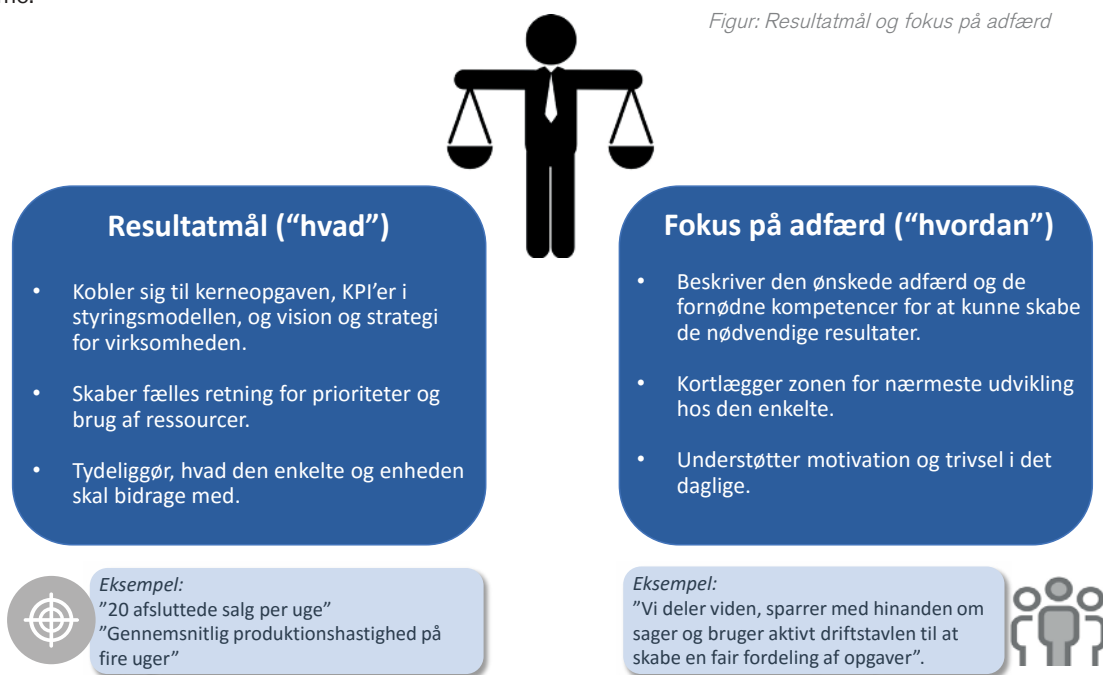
Figur: Resultatmål og fokus på adfærd

Resultatmål ("hvad")

- Kobler sig til kerneopgaven, KPI'er i styringsmodellen, og vision og strategi for virksomheden.
- Skaber fælles retning for prioriteter og brug af ressourcer.
- Tydeliggør, hvad den enkelte og enheden skal bidrage med.

Eksempel:
"20 afsluttede salg per uge"
"Gennemsnitlig produktionshastighed på fire uger"

Fokus på adfærd ("hvordan")

- Beskriver den ønskede adfærd og de fornødne kompetencer for at kunne skabe de nødvendige resultater.
- Kortlægger zonen for nærmeste udvikling hos den enkelte.
- Understøtter motivation og trivsel i det daglige.

Eksempel:
"Vi deler viden, sparrer med hinanden om sager og bruger aktivt driftstavlen til at skabe en fair fordeling af opgaver".